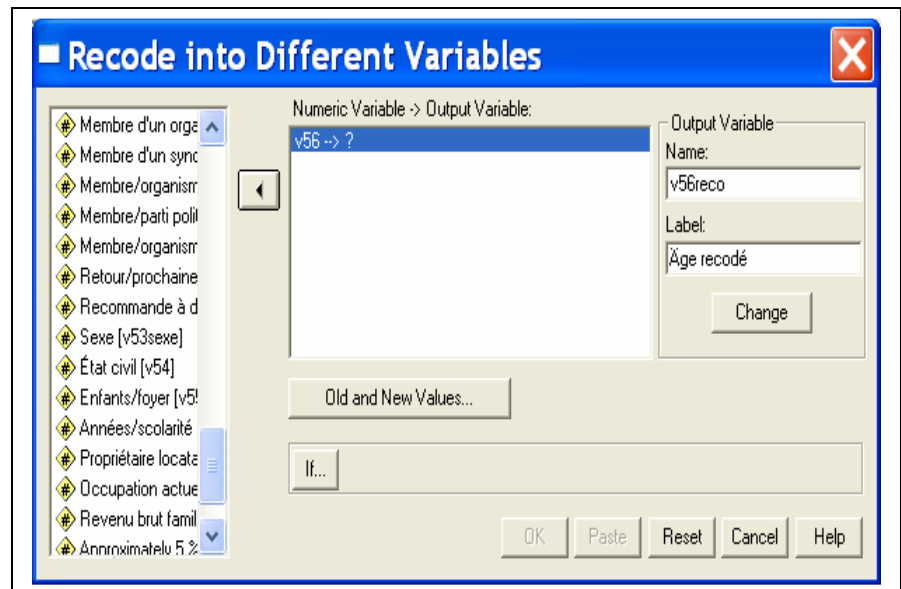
Recode into Different Variables

Membre d'un orga
Membre d'un sync
Membre/organism
Membre/parti polit
Membre/organism
Retour/prochaine
Recommande à d
Sexe [v53sexe]
État civil [v54]
Enfants/foyer [v5!
Années/scolarité
Propriétaire locata
Occupation actue
Revenu brut famil
Approximately 5 %

Numeric Variable -> Output Variable:
v56 --> ?

Output Variable
Name:
v56reco
Label:
Äge recodé
Change

Old and New Values...

If...

OK
Paste
Reset
Cancel
Help